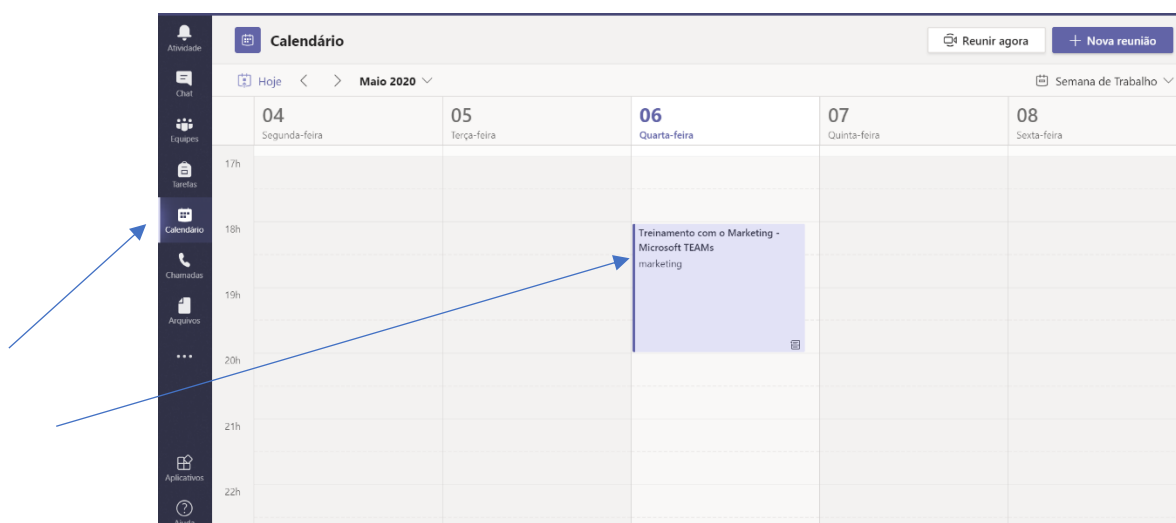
Atividade
Chat
Equipes
Tarefas
Calendário
Chamadas
Arquivos
...
Aplicativos
Ajuda

Calendário

Reunir agora
+ Nova reunião

Hoje < > Maio 2020

Semana de Trabalho

| | 04 Segunda-feira | 05 Terça-feira | 06 Quarta-feira | 07 Quinta-feira | 08 Sexta-feira |
|---|---|---|---|---|---|
| 17h | | | | | |
| 18h | | | Treinamento com o Marketing - Microsoft TEAMs marketing | | |
| 19h | | | | | |
| 20h | | | | | |
| 21h | | | | | |
| 22h | | | | | |